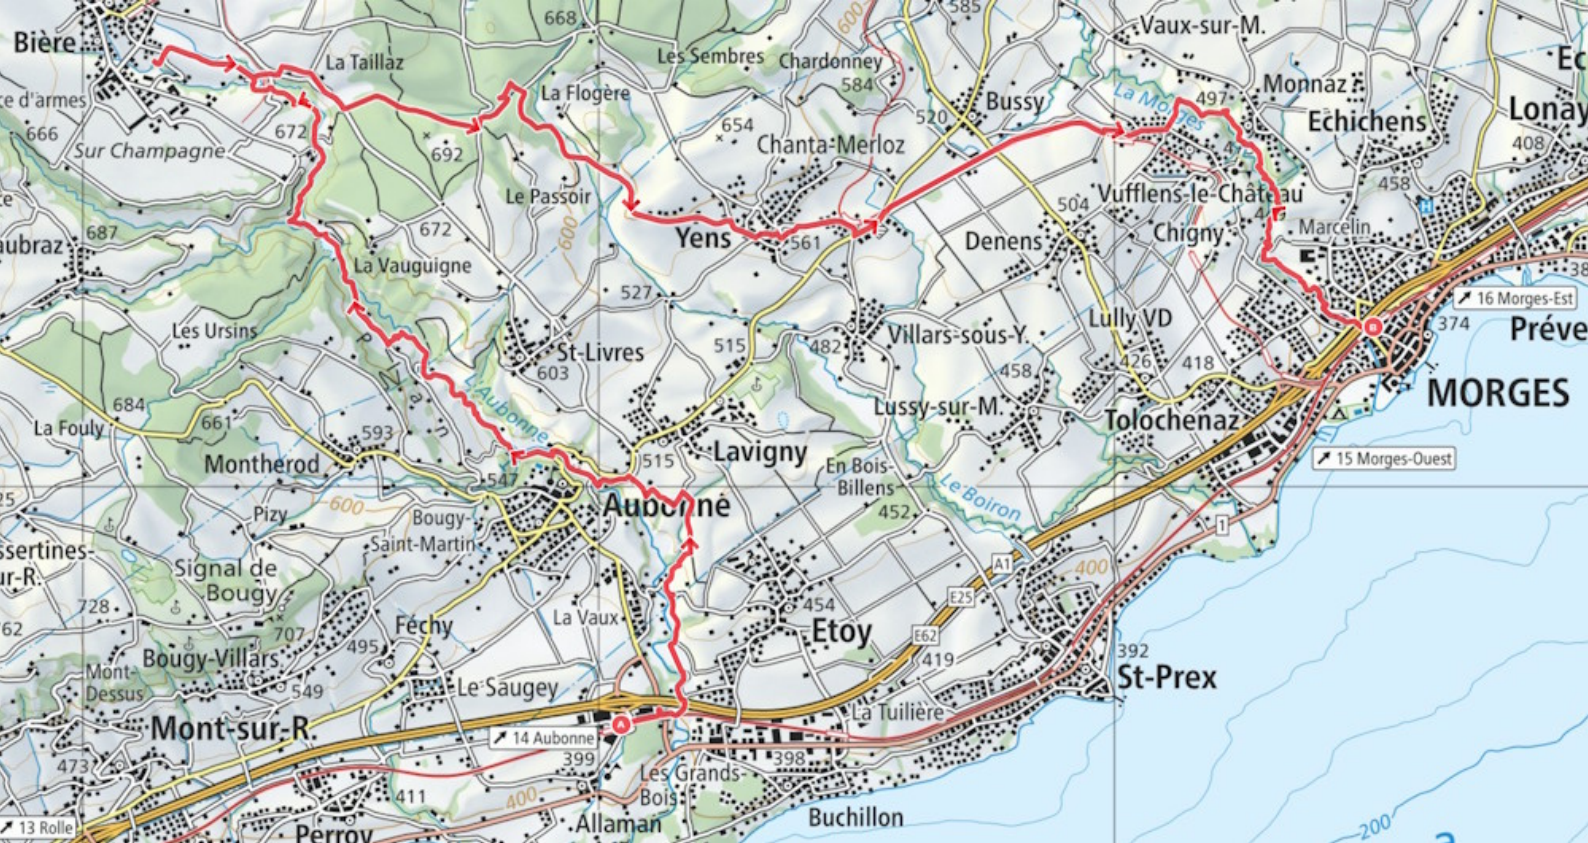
Bière
668
Les Sembres
Chardonney
584
600
585
Vaux-sur-M.
Ec
La Taillaz
La Flogère
Bussy
La Morges
497
Monnaz
Lonay
ce d'armes
666
672
692
654
520
Echichens
408
Sur Champagne
Chanta-Merloz
Le Passoir
504
Vufflens-le-Château
458
ubraz
687
672
600
Yens
561
Denens
Chigny
Marcelin
La Vauguigne
527
16 Morges-Est
38
Les Ursins
St-Livres
515
482
Villars-sous-Y.
Lully VD
374
Préve
603
426
418
684
661
593
458
MORGES
La Fouly
L'Aubonne
Lavigny
Lussy-sur-M.
Tolochenaz
Montherod
515
En Bois-Billens
15 Morges-Ouest
25
547
Aubonne
Le Boiron
Pizy
600
Bougy-Saint-Martin
452
ssertines-
r-R.
Signal de Bougy
1
A1
400
728
La Vaux
454
E25
62
707
Féchy
Etoy
E62
495
Bougy-Villars
419
392
Mont-Dessus
549
Le Saugey
St-Prex
Mont-sur-R.
La Tuilière
14 Aubonne
473
399
398
Les Grands-Bois
411
400
13 Rolle
Perroy
Allaman
Buchillon
200